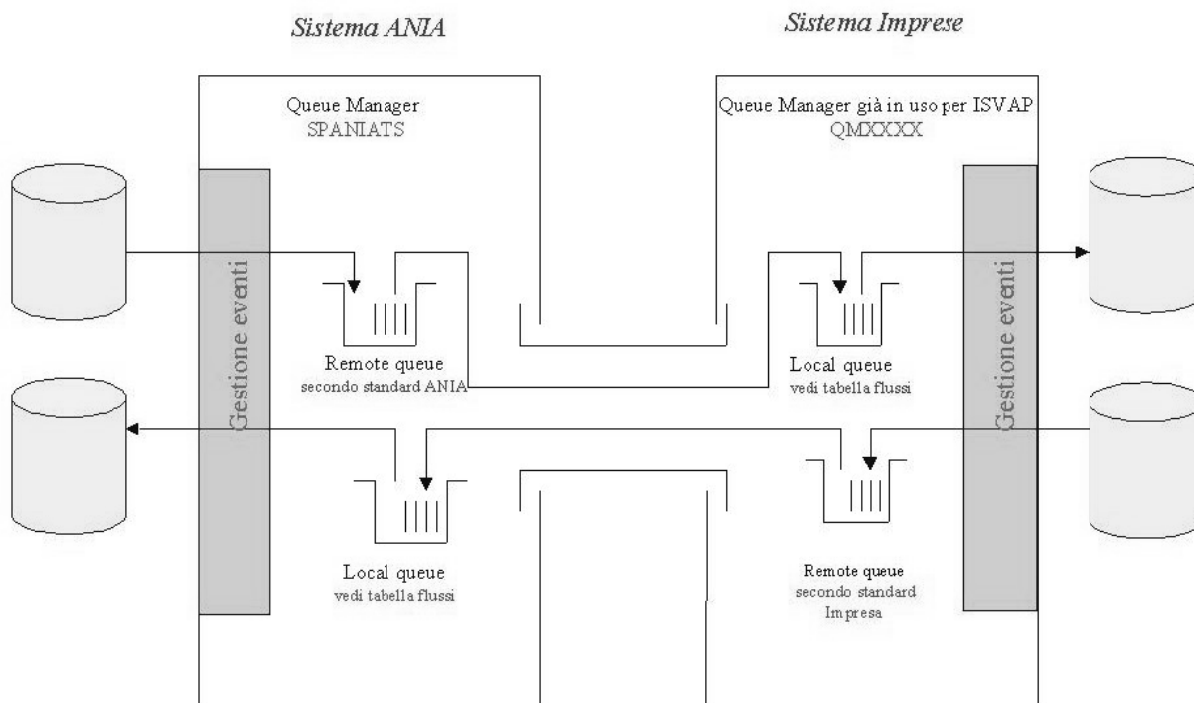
Sistema ANIA

Sistema Imprese

Queue Manager
SPANIATS

Queue Manager già in uso per ISVAP
QMXXXX

Gestione eventi

Remote queue
secondo standard ANIA

Local queue
vedi tabella flussi

Gestione eventi

Local queue
vedi tabella flussi

Remote queue
secondo standard
Impresa